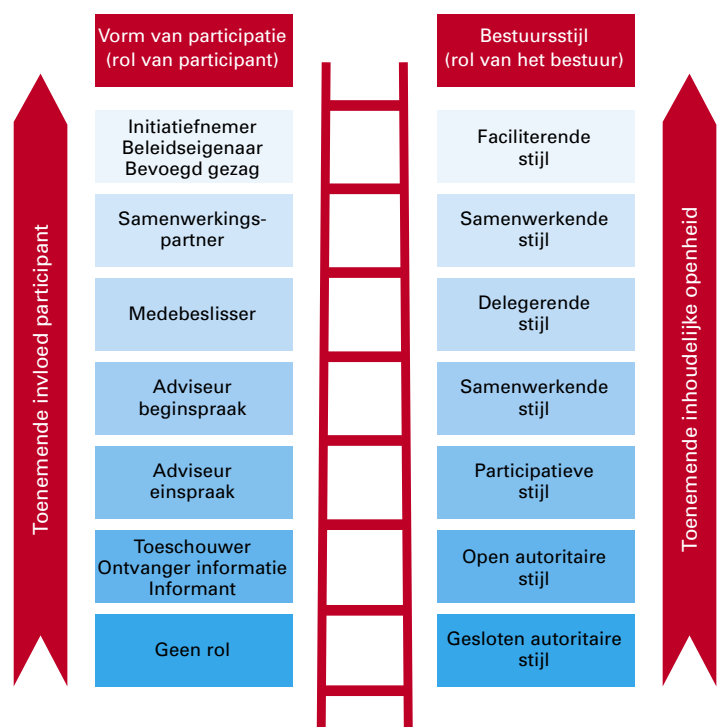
Toenemende invloed participant

Vorm van participatie (rol van participant)

Initiatiefnemer
Beleidseigenaar
Bevoegd gezag

Samenwerkingspartner

Medebeslisser

Adviseur
beginspraak

Adviseur
einspraak

Toeschouwer
Ontvanger informatie
Informant

Geen rol

Bestuursstijl (rol van het bestuur)

Faciliterende stijl

Samenwerkende stijl

Delegerende stijl

Samenwerkende stijl

Participatieve stijl

Open autoritaire stijl

Gesloten autoritaire stijl

Toenemende inhoudelijke openheid